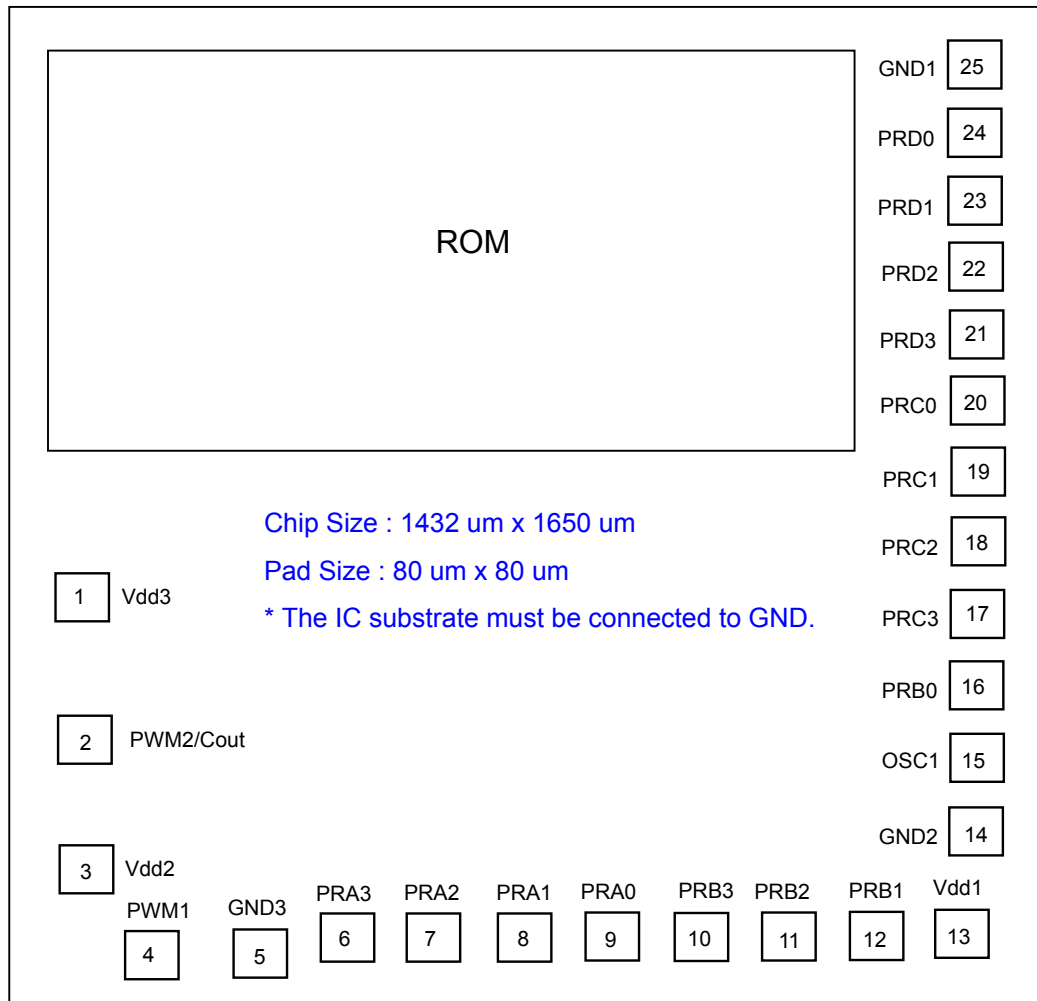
GND1 25

PRD0 24

PRD1 23

ROM

PRD2 22

PRD3 21

PRC0 20

PRC1 19

Chip Size : 1432 um x 1650 um

PRC2 18

Pad Size : 80 um x 80 um

1 Vdd3

* The IC substrate must be connected to GND.

PRC3 17

PRB0 16

2 PWM2/Cout

OSC1 15

GND2 14

3 Vdd2

PWM1 4

GND3 5

PRA3 6

PRA2 7

PRA1 8

PRA0 9

PRB3 10

PRB2 11

PRB1 12

Vdd1 13